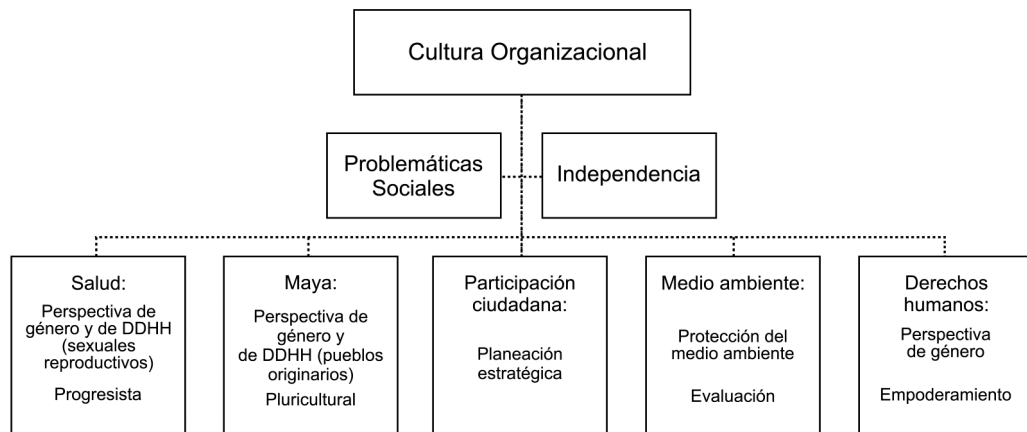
Cultura Organizacional

Problemáticas Sociales

Independencia

Salud:
Perspectiva de género y de DDHH (sexuales reproductivos)
Progresista

Maya:
Perspectiva de género y de DDHH (pueblos originarios)
Pluricultural

Participación ciudadana:
Planeación estratégica

Medio ambiente:
Protección del medio ambiente
Evaluación

Derechos humanos:
Perspectiva de género
Empoderamiento